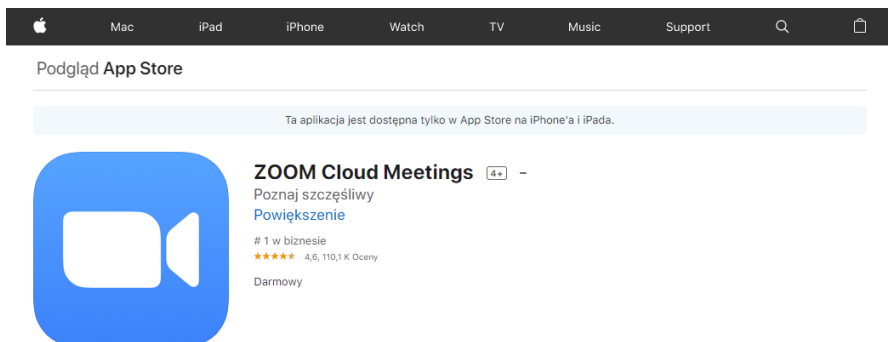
Mac iPad iPhone Watch TV Music Support

Podgląd App Store

Ta aplikacja jest dostępna tylko w App Store na iPhone'a i iPada.

ZOOM Cloud Meetings 4+ -

Poznaj szczęśliwy

Powiększenie

# 1 w biznesie

★★★★★ 4,6, 110,1 K Oceny

Darmowy